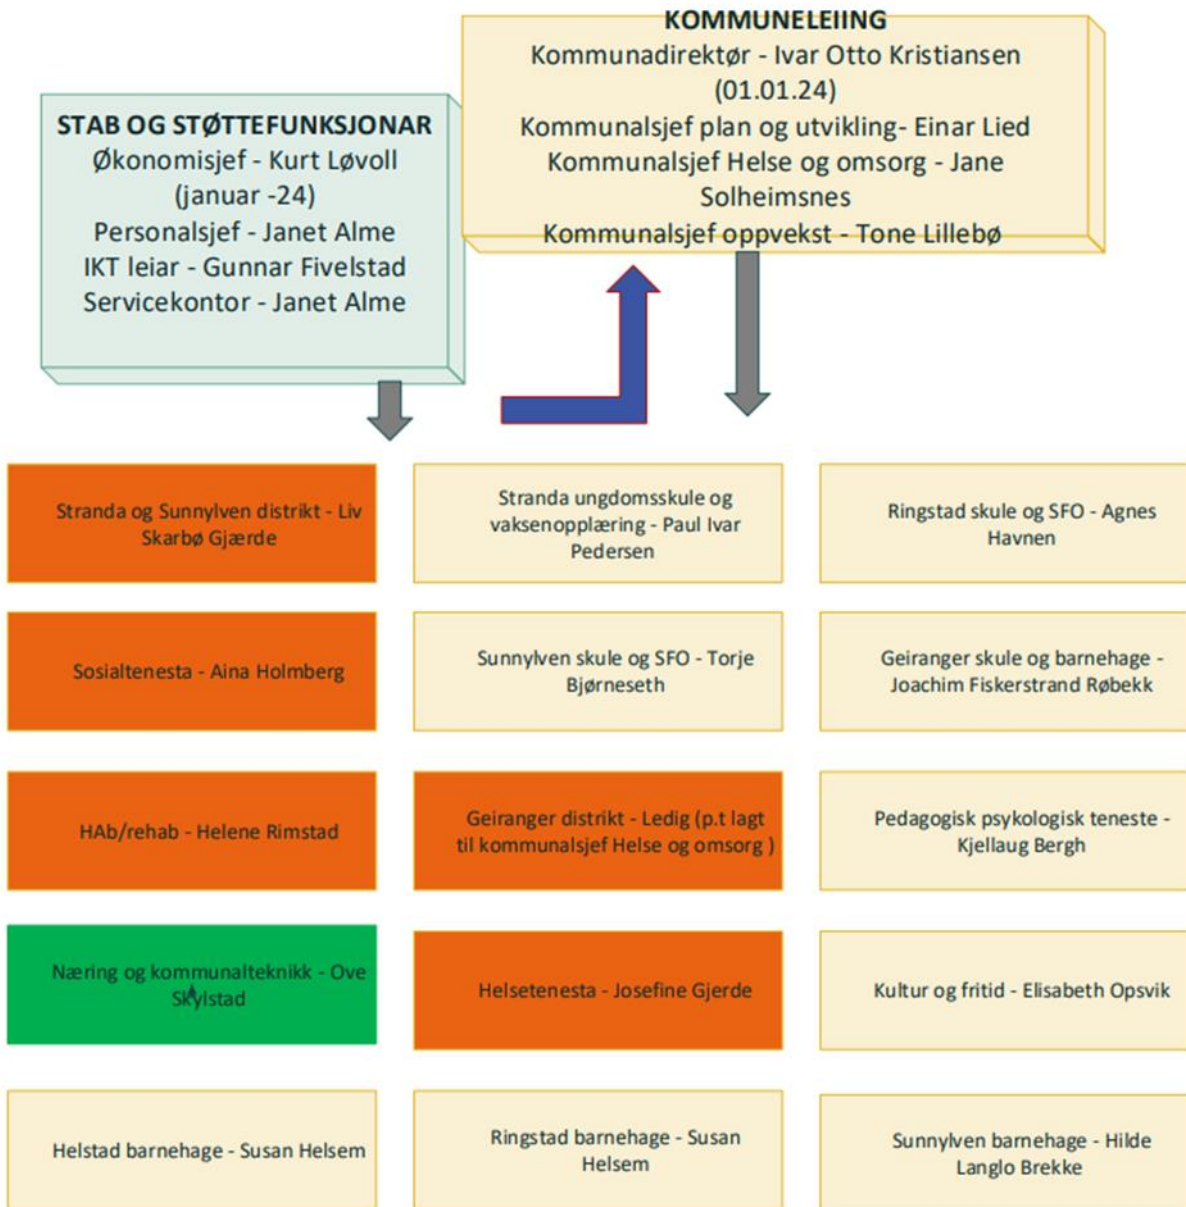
KOMMUNELEIING
Kommunadirektør - Ivar Otto Kristiansen (01.01.24)
Kommunalsjef plan og utvikling- Einar Lied
Kommunalsjef Helse og omsorg - Jane Solheimsnes
Kommunalsjef oppvekst - Tone Lillebø

STAB OG STØTTEFUNKSJONAR
Økonomisjef - Kurt Løvoll (januar -24)
Personalsjef - Janet Alme
IKT leiar - Gunnar Fivelstad
Servicekontor - Janet Alme

Stranda og Sunnylven distrikt - Liv Skarbø Gjærde

Sosialtenesta - Aina Holmberg

HAb/rehab - Helene Rimstad

Næring og kommunalteknikk - Ove Skylstad

Helstad barnehage - Susan Helsem

Stranda ungdomsskule og vaksenopplæring - Paul Ivar Pedersen

Sunnylven skule og SFO - Torje Bjørneseth

Geiranger distrikt - Ledig (p.t lagt til kommunalsjef Helse og omsorg )

Helsetenesta - Josefine Gjerde

Ringstad barnehage - Susan Helsem

Ringstad skule og SFO - Agnes Havnen

Geiranger skule og barnehage - Joachim Fiskerstrand Røbekk

Pedagogisk psykologisk teneste - Kjellaug Bergh

Kultur og fritid - Elisabeth Opsvik

Sunnylven barnehage - Hilde Langlo Brekke